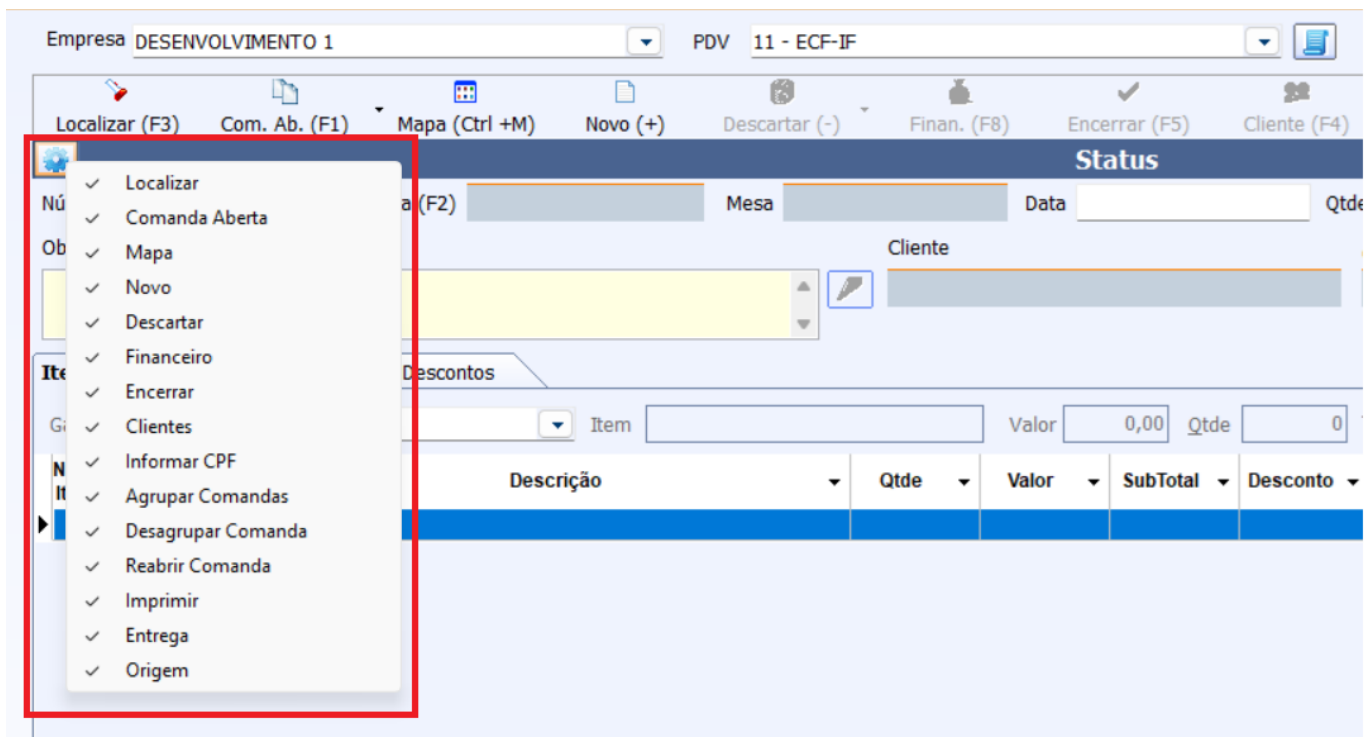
Empresa DESENVOLVIMENTO 1

PDV 11 - ECF-IF

Localizar (F3) Com. Ab. (F1) Mapa (Ctrl +M) Novo (+) Descartar (-) Finan. (F8) Encerrar (F5) Cliente (F4)

Status

Nú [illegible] a (F2) Mesa Data Qtde

Ob Cliente

Ite Descontos

G Item Valor 0,00 Qtde 0

N It Descrição Qtde Valor SubTotal Desconto

✓ Localizar
✓ Comanda Aberta
✓ Mapa
✓ Novo
✓ Descartar
✓ Financeiro
✓ Encerrar
✓ Clientes
✓ Informar CPF
✓ Agrupar Comandas
✓ Desagrupar Comanda
✓ Reabrir Comanda
✓ Imprimir
✓ Entrega
✓ Origem